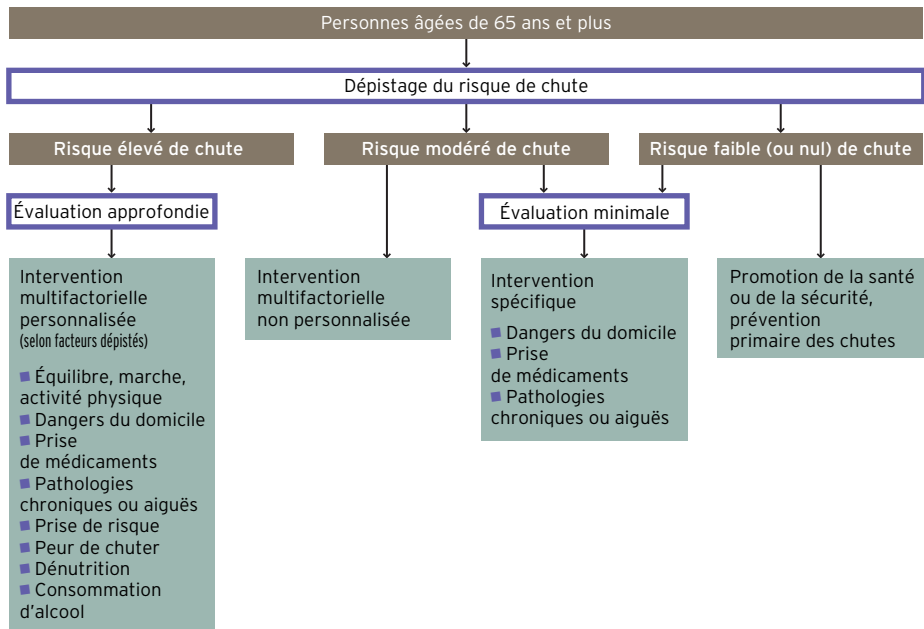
Personnes âgées de 65 ans et plus

Dépistage du risque de chute

Risque élevé de chute

Risque modéré de chute

Risque faible (ou nul) de chute

Évaluation approfondie

Évaluation minimale

Intervention multifactorielle personnalisée (selon facteurs dépistés)

Équilibre, marche, activité physique
Dangers du domicile
Prise de médicaments
Pathologies chroniques ou aiguës
Prise de risque
Peur de chuter
Dénutrition
Consommation d'alcool

Intervention multifactorielle non personnalisée

Intervention spécifique

Dangers du domicile
Prise de médicaments
Pathologies chroniques ou aiguës

Promotion de la santé ou de la sécurité, prévention primaire des chutes